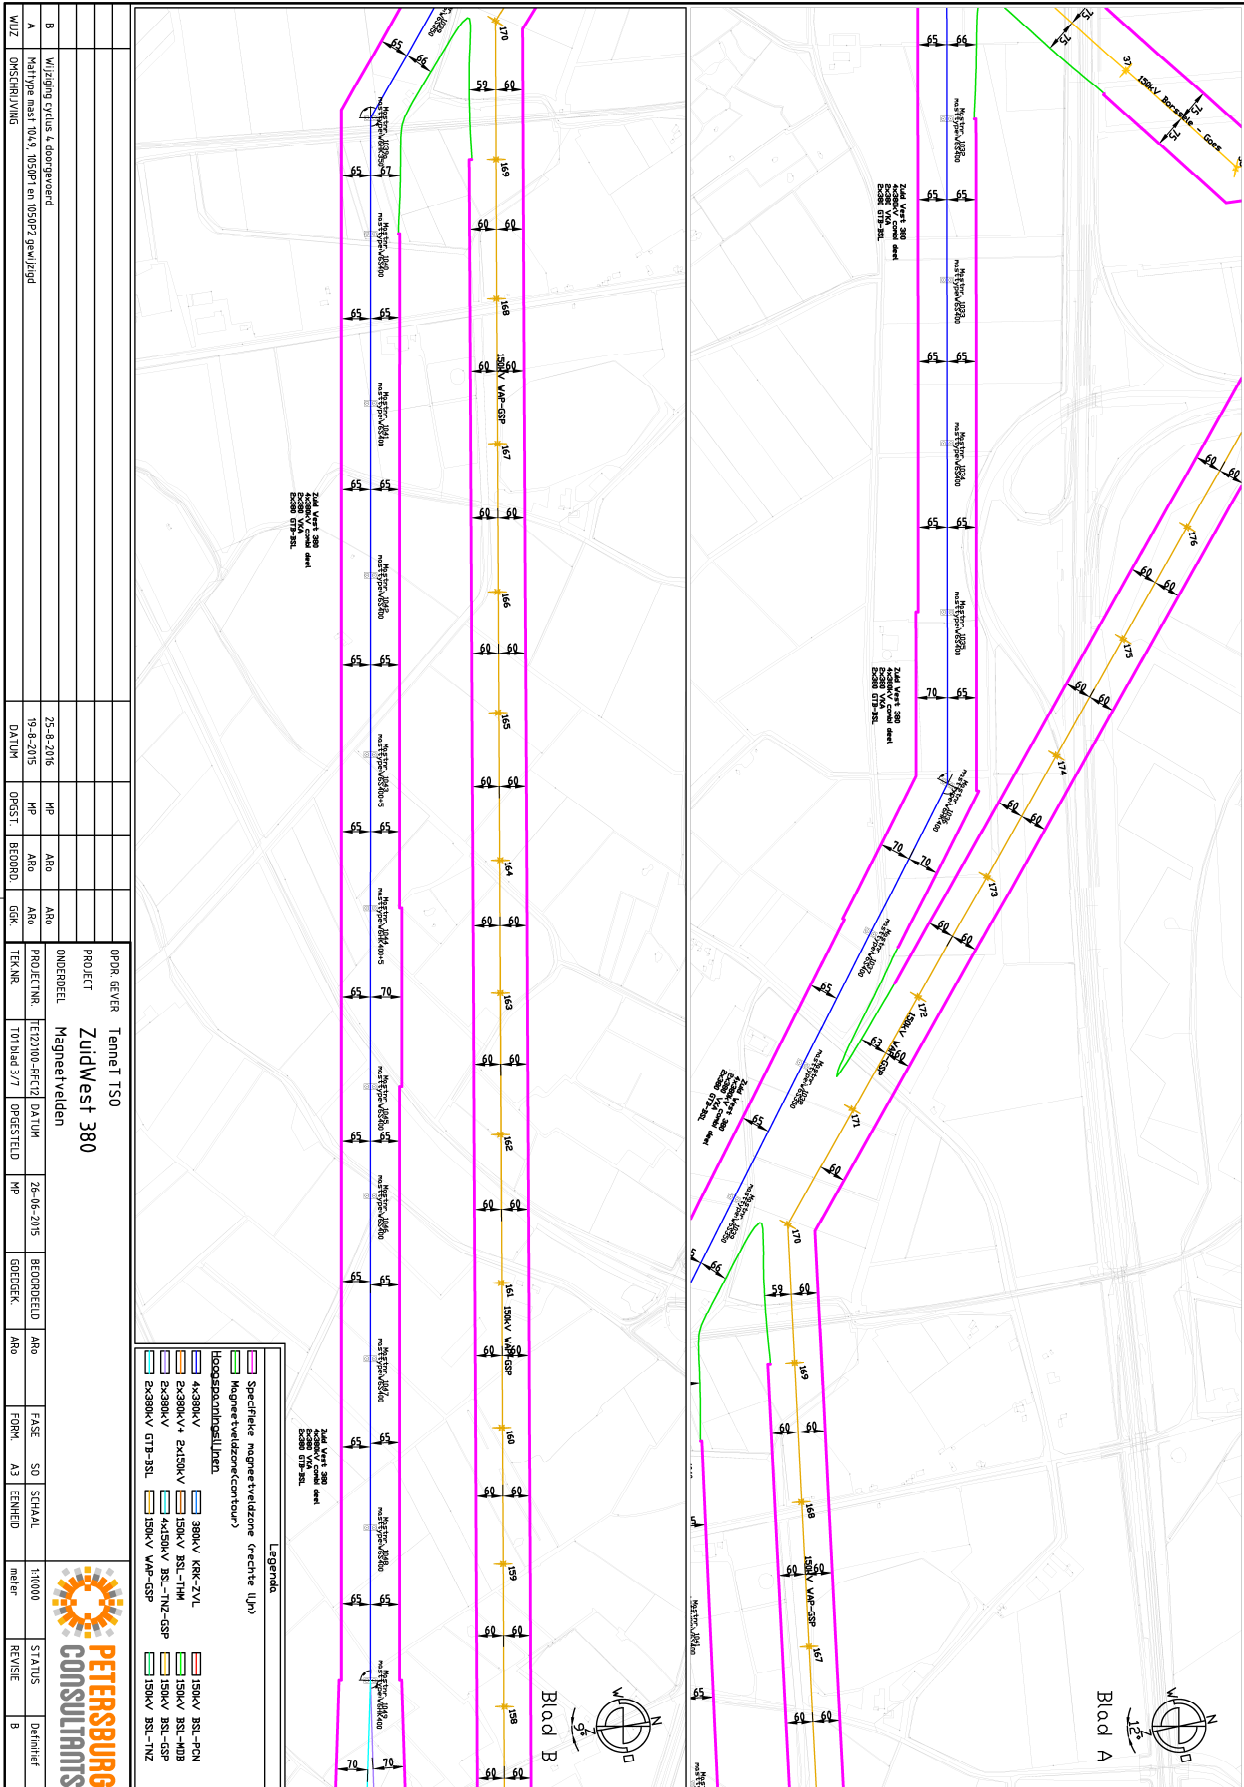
| B | Wijziging cyclus 4 doorgevoerd | 25-8-2016 | MP | ARo | ARo |
|---|---|---|---|---|---|
| A | Masttype mast 104,9, 1050P1 en 1050P2 gewijzigd | 19-8-2015 | MP | ARo | ARo |
| WIJZ | OMSCHRIJVING | DATUM | OPGST | BEOORD | GGK |

OPDR. GEVER TenneT TSO
PROJECT ZuidWest 380
ONDERDEEL Magneetvelden
PROJECTNR. TE12100-RFC12 DATUM 26-06-2015 BEOORDEELD ARo FASE SO SCHAAL 1:10000 STATUS Definitief
TEK.NR. T01blad 3/7 OPGESTELD MP GOEDGEK. FORM. A3 EENHEID meter REVISIE B

PETERSBURG CONSULTANTS

Legenda
Specifieke magneetveldzone (rechte lijn)
Magneetveldzone(contour)
Hoogspanningslijnen
4x380kV
2x380kV+ 2x150kV
2x380kV
2x380kV GTB-BSL
380kV KRK-ZVL
150kV BSL-THM
4x150kV BSL-TNZ-GSP
150kV WAP-GSP
150kV BSL-PCN
150kV BSL-MDB
150kV BSL-GSP
150kV BSL-TNZ

Blad B
Blad A

150kV WAP-GSP
150kV Borssele - Goes
Zuid West 380 4x380kV combi deel 2x380 VIA 2x380 GTB-BSL

170 169 168 167 166 165 164 163 162 161 160 159 158
176 175 174 173 172 171 170 169 168 167
65 66 52 60 65 67 60 60 65 65 60 60 65 65 60 60 65 65 60 60 65 65 60 60 65 65 60 60 65 70 60 60 65 65 60 60 65 65 60 60 65 65 60 60 65 65 60 60 70 70 60 60
65 66 65 65 65 65 65 65 70 65 70 70 65 62 60 65 60 5 66 59 60 60 60 60 60 60 60 65 60 60 60 60 60 60 60 60 60 60 60 60 75 75 37 75 75